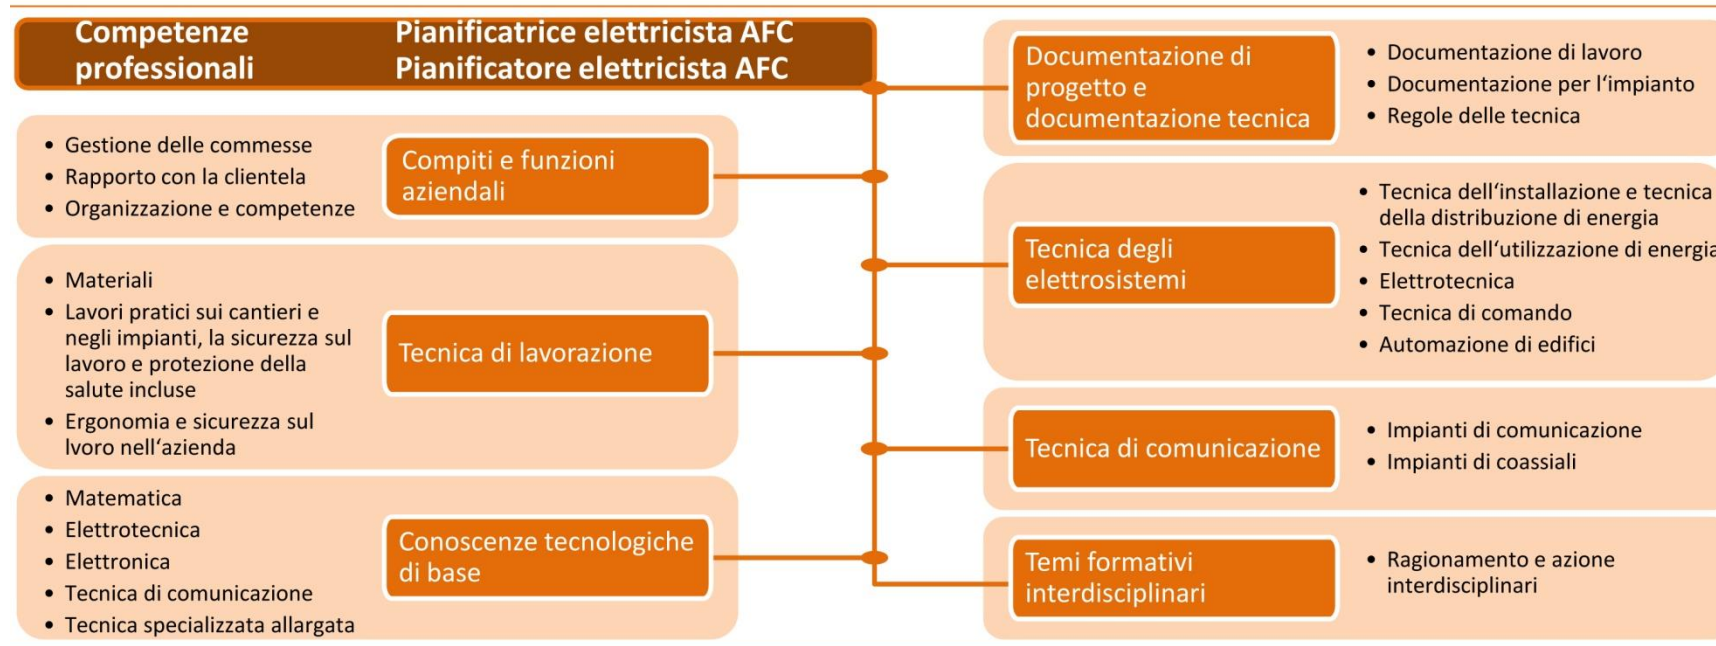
Competenze professionali

Pianificatrice elettricista AFC
Pianificatore elettricista AFC

Documentazione di progetto e documentazione tecnica

- Documentazione di lavoro
- Documentazione per l'impianto
- Regole delle tecnica

- Gestione delle commesse
- Rapporto con la clientela
- Organizzazione e competenze

Compiti e funzioni aziendali

Tecnica degli elettrosistemi

- Tecnica dell'installazione e tecnica della distribuzione di energia
- Tecnica dell'utilizzazione di energi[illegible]
- Elettrotecnica
- Tecnica di comando
- Automazione di edifici

- Materiali
- Lavori pratici sui cantieri e negli impianti, la sicurezza sul lavoro e protezione della salute incluse
- Ergonomia e sicurezza sul lvoro nell'azienda

Tecnica di lavorazione

Tecnica di comunicazione

- Impianti di comunicazione
- Impianti di coassiali

- Matematica
- Elettrotecnica
- Elettronica
- Tecnica di comunicazione
- Tecnica specializzata allargata

Conoscenze tecnologiche di base

Temi formativi interdisciplinari

- Ragionamento e azione interdisciplinari